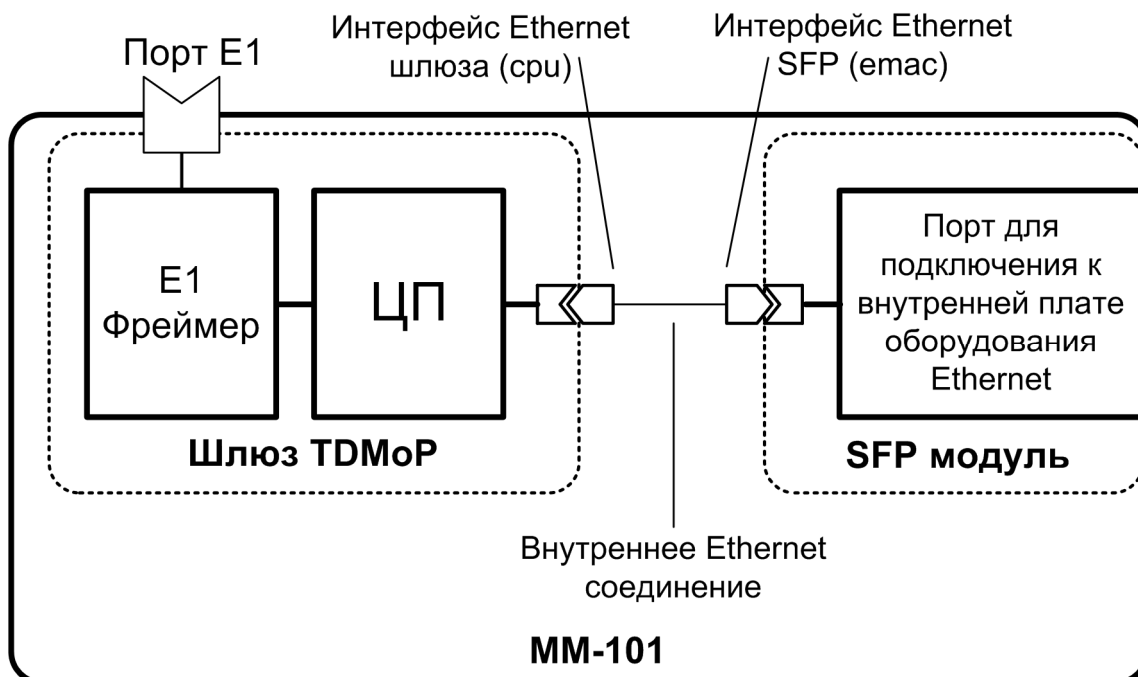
Порт E1

Интерфейс Ethernet шлюза (cpu)

Интерфейс Ethernet SFP (emac)

E1 Фреймер

ЦП

Порт для подключения к внутренней плате оборудования Ethernet

Шлюз TDMoP

SFP модуль

Внутреннее Ethernet соединение

MM-101